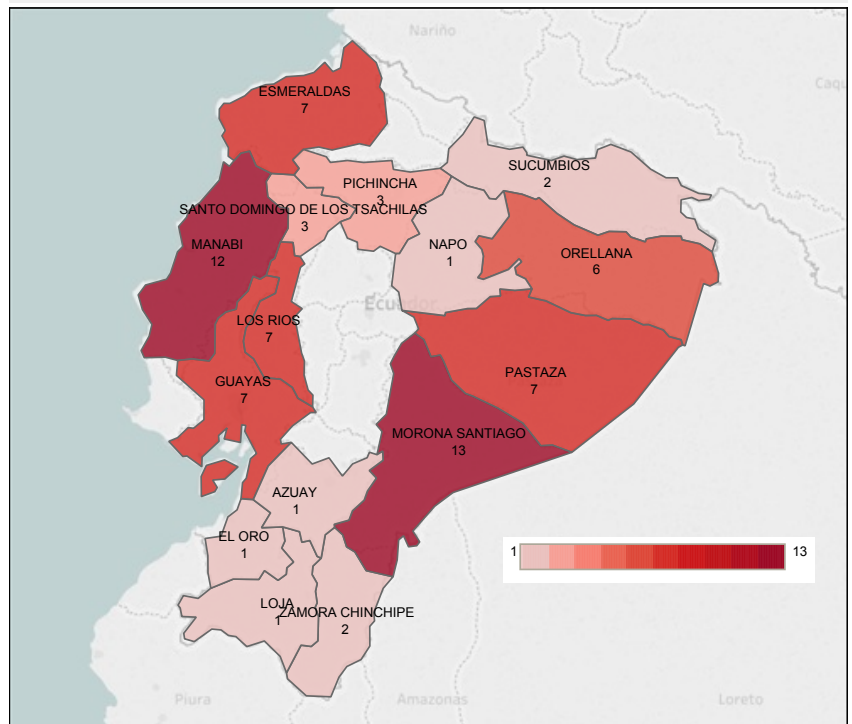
Nariño

Caqu

ESMERALDAS
7

SUCUMBIOS
2

PICHINCHA
3

SANTO DOMINGO DE LOS TSACHILAS
3

NAPO
1

ORELLANA
6

MANABI
12

Ecuador

LOS RIOS
7

PASTAZA
7

GUAYAS
7

MORONA SANTIAGO
13

AZUAY
1

EL ORO
1

1

13

LOJA
1

ZAMORA CHINCHIPE
2

Piura

Amazonas

Loreto